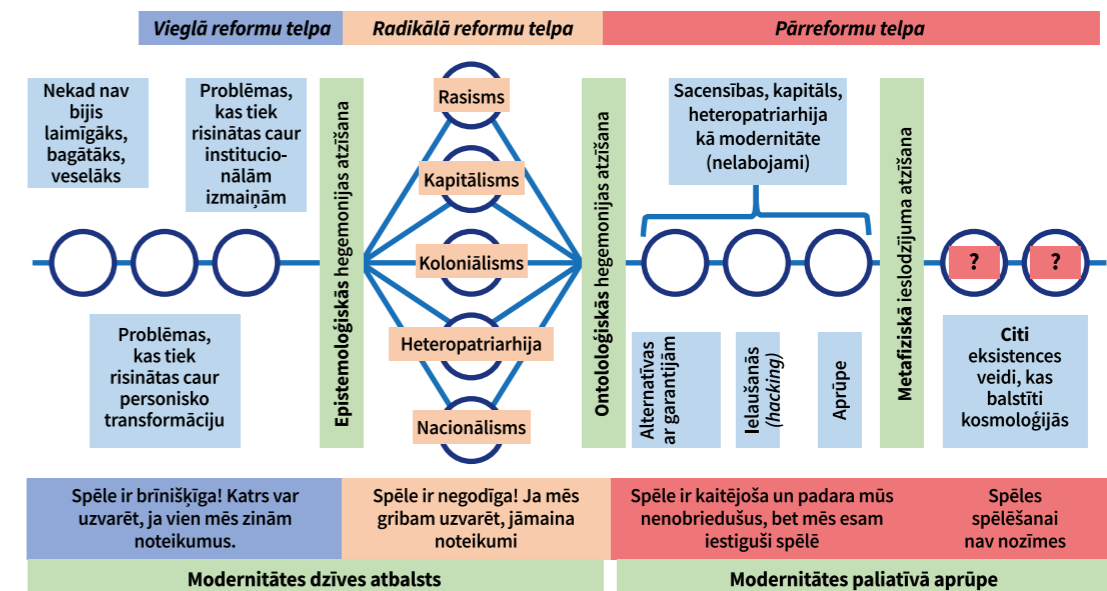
Vieglā reformu telpa

Radikālā reformu telpa

Pārreformu telpa

Nekad nav bijis laimīgāks, bagātāks, veselāks

Problēmas, kas tiek risinātas caur institucionālām izmaiņām

Problēmas, kas tiek risinātas caur personisko transformāciju

Epistemoloģiskās hegemonijas atzīšana

Rasisms

Kapitālisms

Koloniālisms

Heteropatriarhija

Nacionālisms

Ontoloģiskās hegemonijas atzīšana

Sacensības, kapitāls, heteropatriarhija kā modernitāte (nelabojami)

Alternatīvas ar garantijām

Ielaušanās (hacking)

Aprūpe

Metafiziskā ieslodzījuma atzīšana

?

?

Citi eksistences veidi, kas balstīti kosmoloģijās

Spēle ir brīnišķīga! Katrs var uzvarēt, ja vien mēs zinām noteikumus.

Spēle ir negodīga! Ja mēs gribam uzvarēt, jāmaina noteikumi

Spēle ir kaitējoša un padara mūs nenobriedušus, bet mēs esam iestiguši spēlē

Spēles spēlēšanai nav nozīmes

Modernitātes dzīves atbalsts

Modernitātes paliatīvā aprūpe